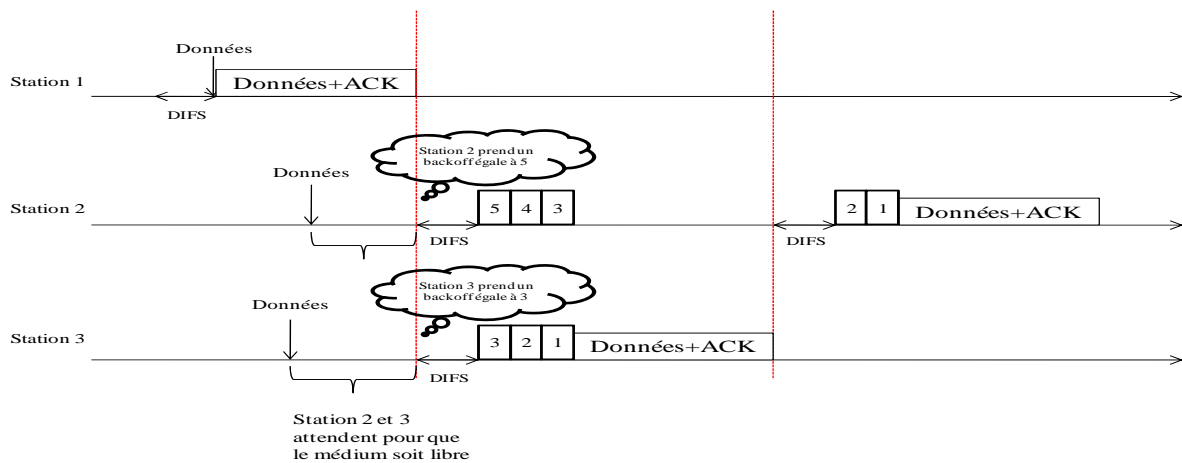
Données

Station 1

Données+ACK

DIFS

Station 2 prend un backoff égale à 5

Données

Station 2

5 4 3

2 1

Données+ACK

DIFS

DIFS

Station 3 prend un backoff égale à 3

Données

Station 3

3 2 1

Données+ACK

DIFS

Station 2 et 3 attendent pour que le médium soit libre